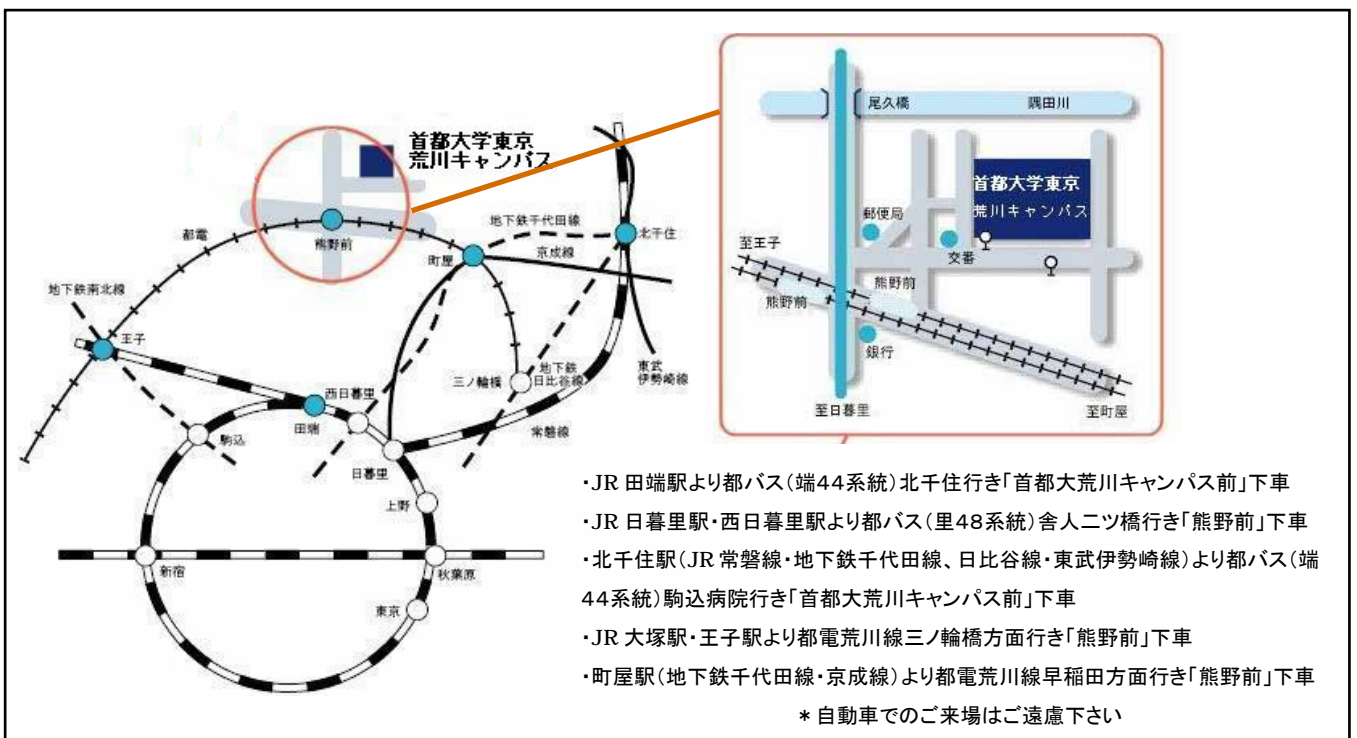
首都大学東京
荒川キャンパス

都電
熊野前
地下鉄千代田線
北千住
町屋
京成線
地下鉄南北線
王子
西日暮里
田端
駒込
日暮里
三ノ輪橋
地下鉄日比谷線
東武伊勢崎線
常磐線
上野
新宿
秋葉原
東京

尾久橋
隅田川
郵便局
首都大学東京
荒川キャンパス
至王子
文番
熊野前
熊野前
銀行
至日暮里
至町屋

・JR 田端駅より都バス(端44系統)北千住行き「首都大荒川キャンパス前」下車
・JR 日暮里駅・西日暮里駅より都バス(里48系統)舎人ニツ橋行き「熊野前」下車
・北千住駅(JR 常磐線・地下鉄千代田線、日比谷線・東武伊勢崎線)より都バス(端44系統)駒込病院行き「首都大荒川キャンパス前」下車
・JR 大塚駅・王子駅より都電荒川線三ノ輪橋方面行き「熊野前」下車
・町屋駅(地下鉄千代田線・京成線)より都電荒川線早稲田方面行き「熊野前」下車
＊自動車でのご来場はご遠慮下さい